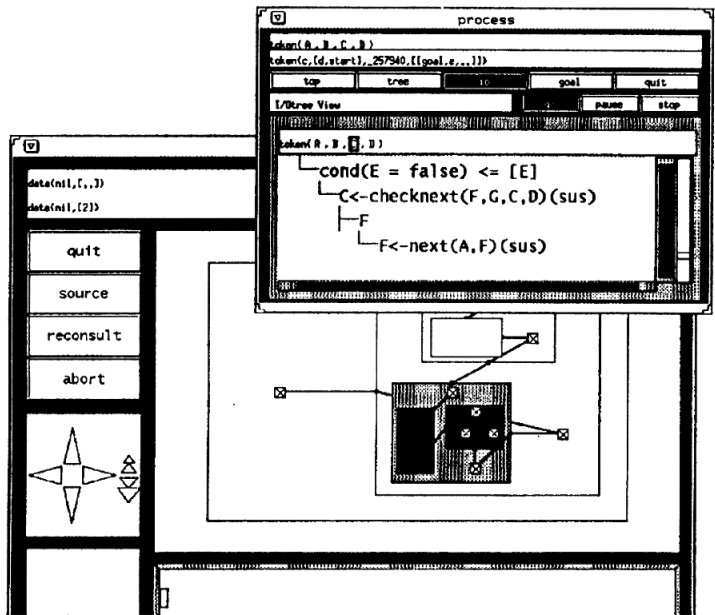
process

token(A,B,C,D)

token(c,[d,start],_257940,[[goal,e,_]])

top

tree

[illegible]

goal

quit

I/Otree View

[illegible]

pause

stop

token(A,B,C,D)

cond(E = false) <= [E]

C<-checknext(F,G,C,D)(sus)

F

F<-next(A,F)(sus)

data(nil,[,])

data(nil,[2])

quit

source

reconsult

abort